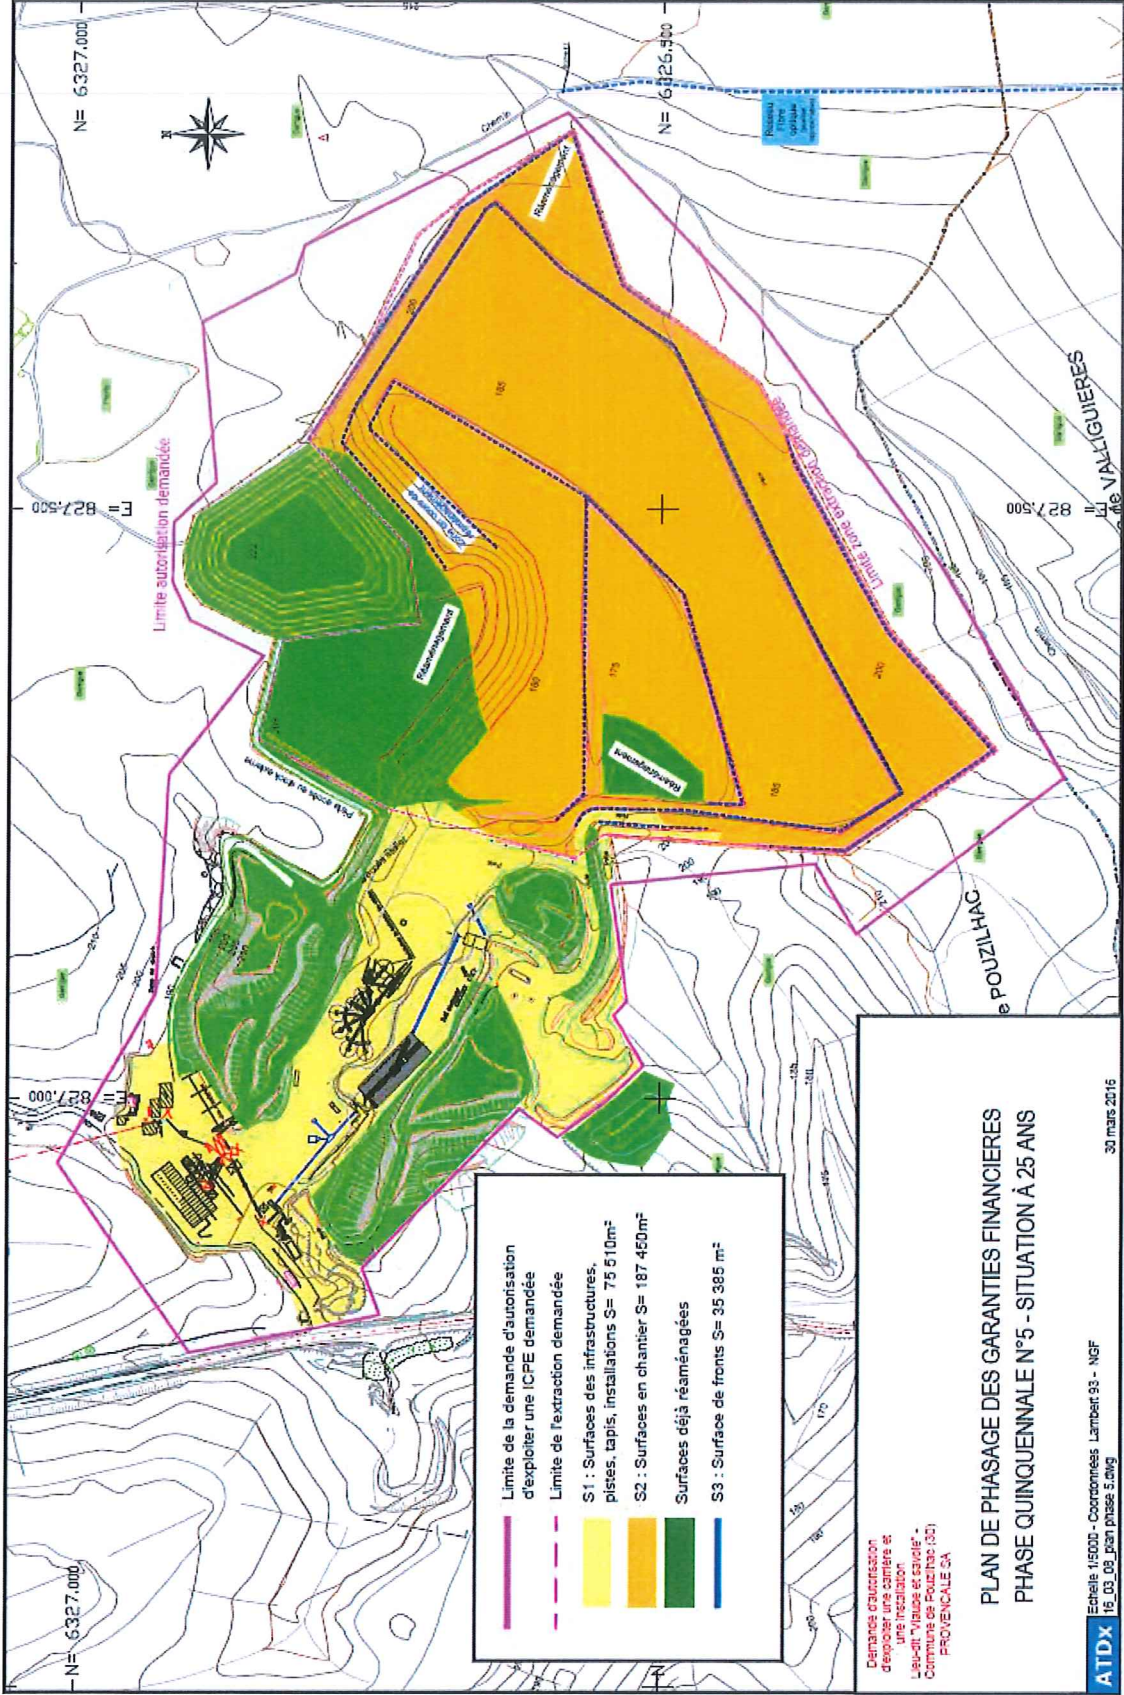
N= 6327.000

N= 6326.500

E= 827.500

E= 827.500

E= 827.000

N= 6327.000

Limite autorisation demandée

Limite zone extraction demandée

Réaménagement

Réaménagement

Réaménagement

Réaménagement

Réseau Fibre optique

VALLIGUIERES

POUZILHAC

Limite de la demande d'autorisation d'exploiter une ICPE demandée

Limite de l'extraction demandée

S1 : Surfaces des infrastructures, pistes, tapis, installations S= 75 510m²

S2 : Surfaces en chantier S= 187 450m²

Surfaces déjà réaménagées

S3 : Surface de fronts S= 35 385 m²

PLAN DE PHASAGE DES GARANTIES FINANCIERES
PHASE QUINQUENNALE N°5 - SITUATION À 25 ANS

Demande d'autorisation d'exploiter une carrière et une installation
Lieu-dit "Vlaube et savcle" - Commune de Pouzilhac (30)
PROVENCALE SA

ATDx

Echelle 1/5000 - Coordonnées Lambert 93 - NGF
16_03_08_plan phase 5.dwg

30 mars 2016